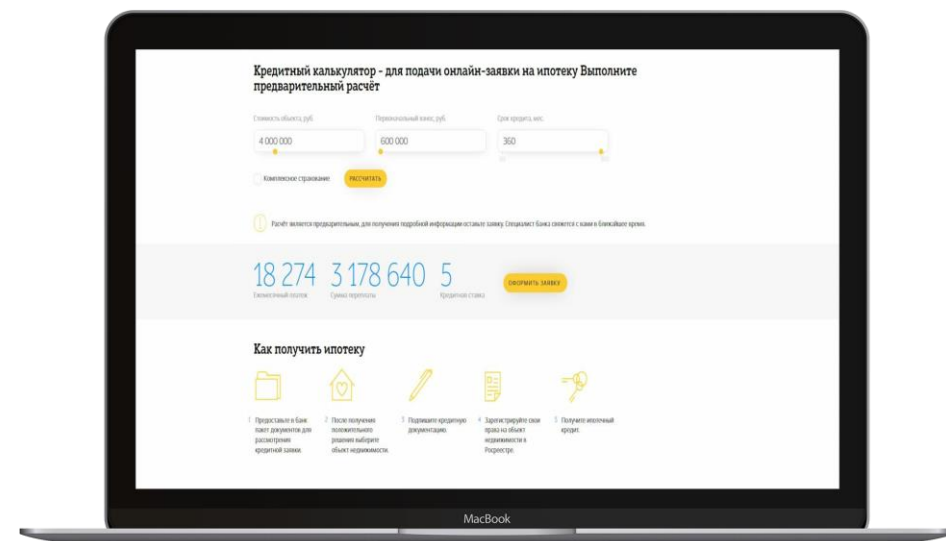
Кредитный калькулятор - для подачи онлайн-заявки на ипотеку Выполните предварительный расчёт

Стоимость объекта, руб.
4 000 000

Первоначальный взнос, руб.
600 000

Срок кредита, мес.
360

Комплексное страхование

РАССЧИТАТЬ

Расчёт является предварительным, для получения подробной информации оставьте заявку. Специалист банка свяжется с вами в ближайшее время.

18 274
Ежемесячный платеж

3 178 640
Сумма переплаты

5
Кредитная ставка

ОФОРМИТЬ ЗАЯВКУ

Как получить ипотеку

1 Предоставьте в Банк пакет документов для рассмотрения кредитной заявки.

2 После получения положительного решения выберите объект недвижимости.

3 Подпишите кредитную документацию.

4 Зарегистрируйте свои права на объект недвижимости в Росреестре.

5 Получите ипотечный кредит.

MacBook